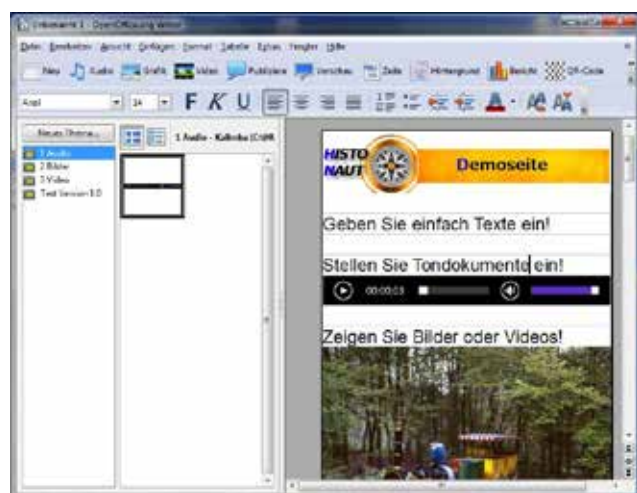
Dokument 1 - OpenOffice.org Writer

Datei Bearbeiten Ansicht Einfügen Format Tabelle Extras Fenster Hilfe

Neu Audio Grafik Video Publizieren Vorschau Zeile Hintergrund Bericht QR-Code

Arial 14 F K U

Neues Thema...
1 Audio
2 Bilder
3 Video
Test Version 3.0

1 Audio - Kalimba (C:\\W

HISTO NAUT Demoseite

Geben Sie einfach Texte ein!

Stellen Sie Tondokumente ein!

00:00:13

Zeigen Sie Bilder oder Videos!